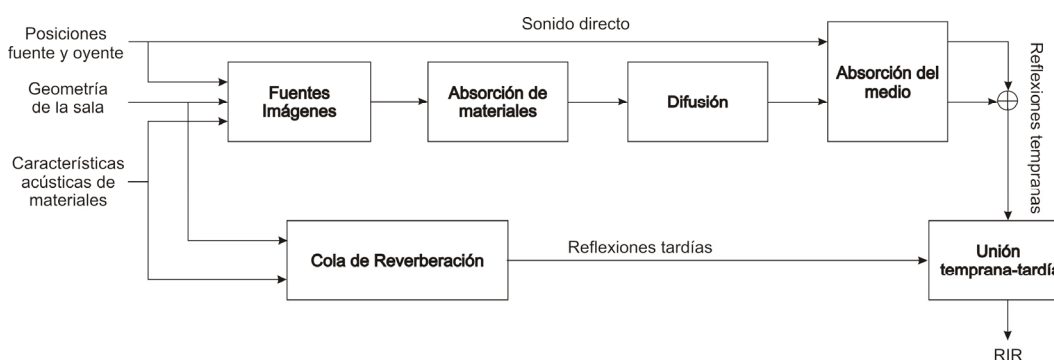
Posiciones fuente y oyente

Geometría de la sala

Características acústicas de materiales

Sonido directo

Fuentes Imágenes

Absorción de materiales

Difusión

Absorción del medio

Reflexiones tempranas

Cola de Reverberación

Reflexiones tardías

Unión temprana-tardía

RIR